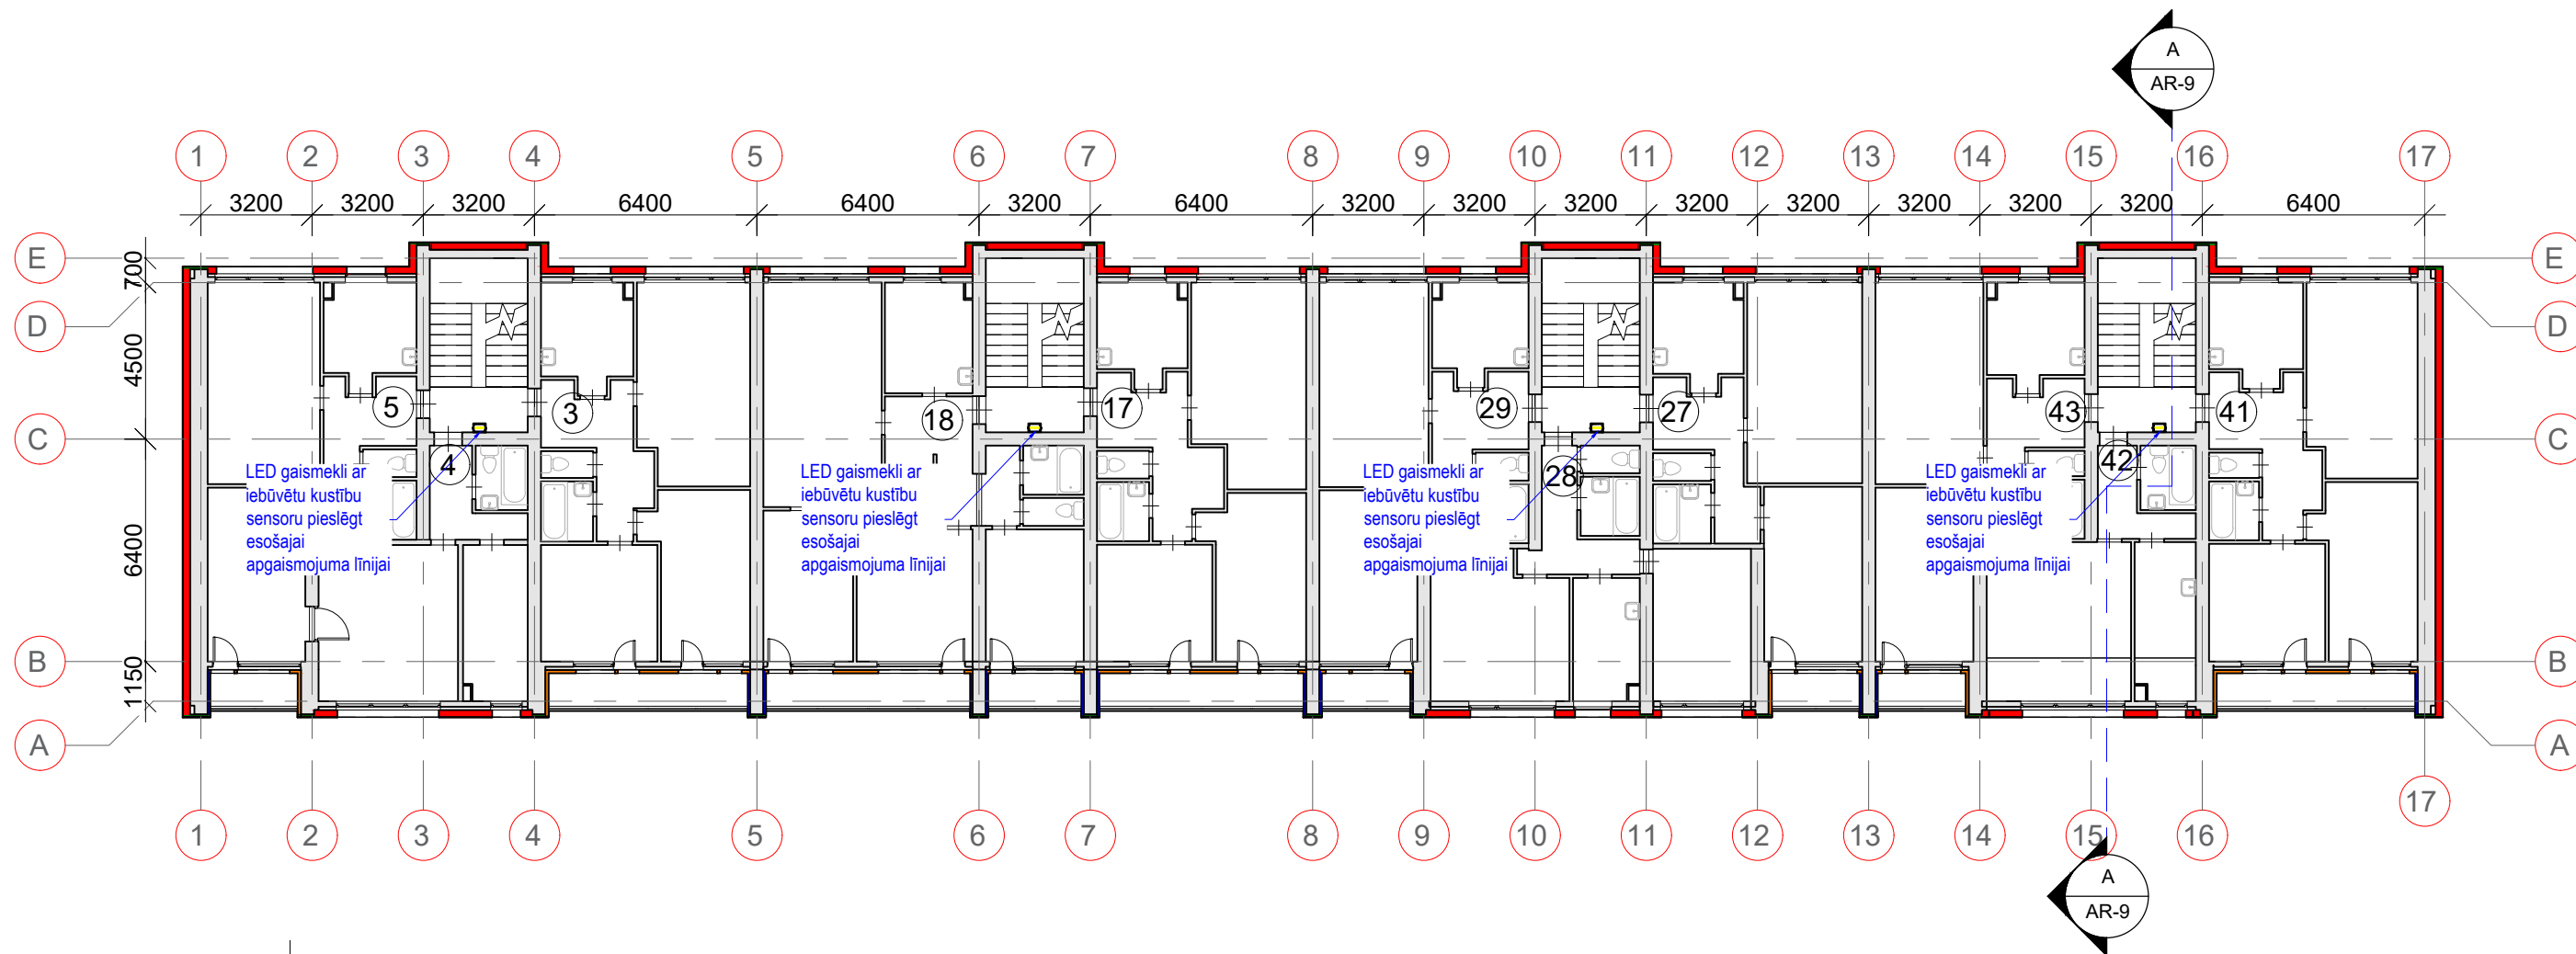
A
AR-9

1 2 3 4 5 6 7 8 9 10 11 12 13 14 15 16 17

3200 3200 3200 6400 6400 3200 6400 3200 3200 3200 3200 3200 3200 3200 3200 6400

E
D
C
B
A

700
4500
6400
1150

5 3 4 18 17 29 27 28 43 41 42

LED gaismekli ar iebūvētu kustību sensoru pieslēgt esošajai apgaismojuma līnijai

LED gaismekli ar iebūvētu kustību sensoru pieslēgt esošajai apgaismojuma līnijai

LED gaismekli ar iebūvētu kustību sensoru pieslēgt esošajai apgaismojuma līnijai

LED gaismekli ar iebūvētu kustību sensoru pieslēgt esošajai apgaismojuma līnijai

E
D
C
B
A

17

1 2 3 4 5 6 7 8 9 10 11 12 13 14 15 16

A
AR-9